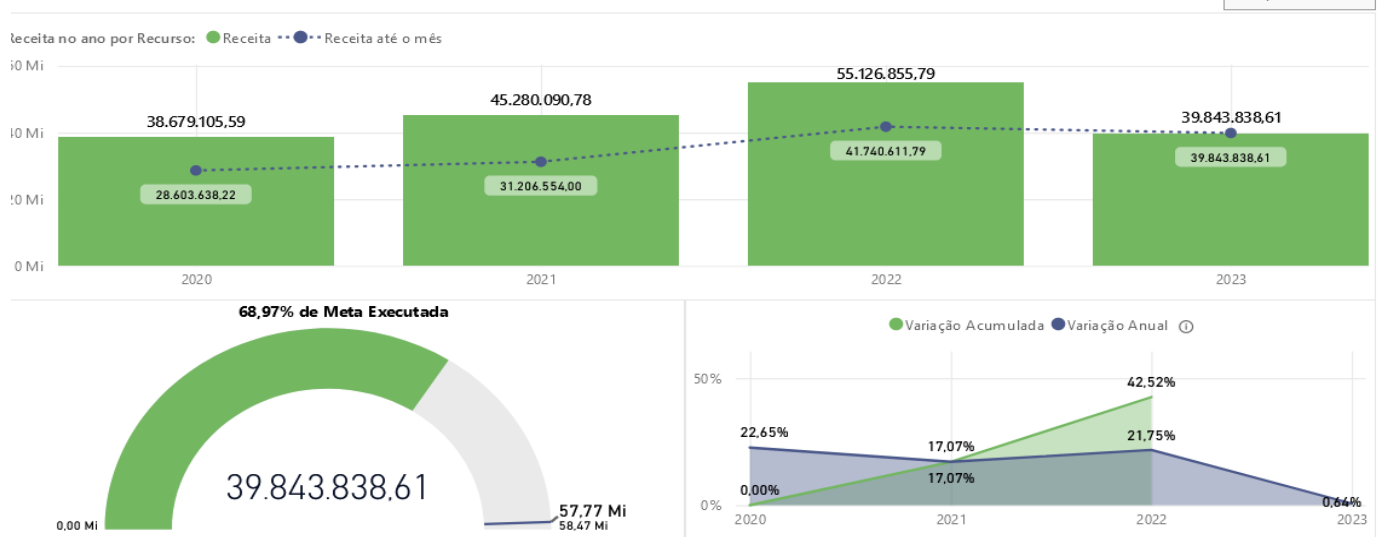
Receita no ano por Recurso: Receita Receita até o mês

60 Mi
40 Mi
20 Mi
0 Mi

38.679.105,59
28.603.638,22
45.280.090,78
31.206.554,00
55.126.855,79
41.740.611,79
39.843.838,61
39.843.838,61

2020
2021
2022
2023

68,97% de Meta Executada

39.843.838,61

0,00 Mi
57,77 Mi
58,47 Mi

Variação Acumulada Variação Anual

50%
0%

22,65%
0,00%
17,07%
17,07%
42,52%
21,75%
0,64%

2020
2021
2022
2023